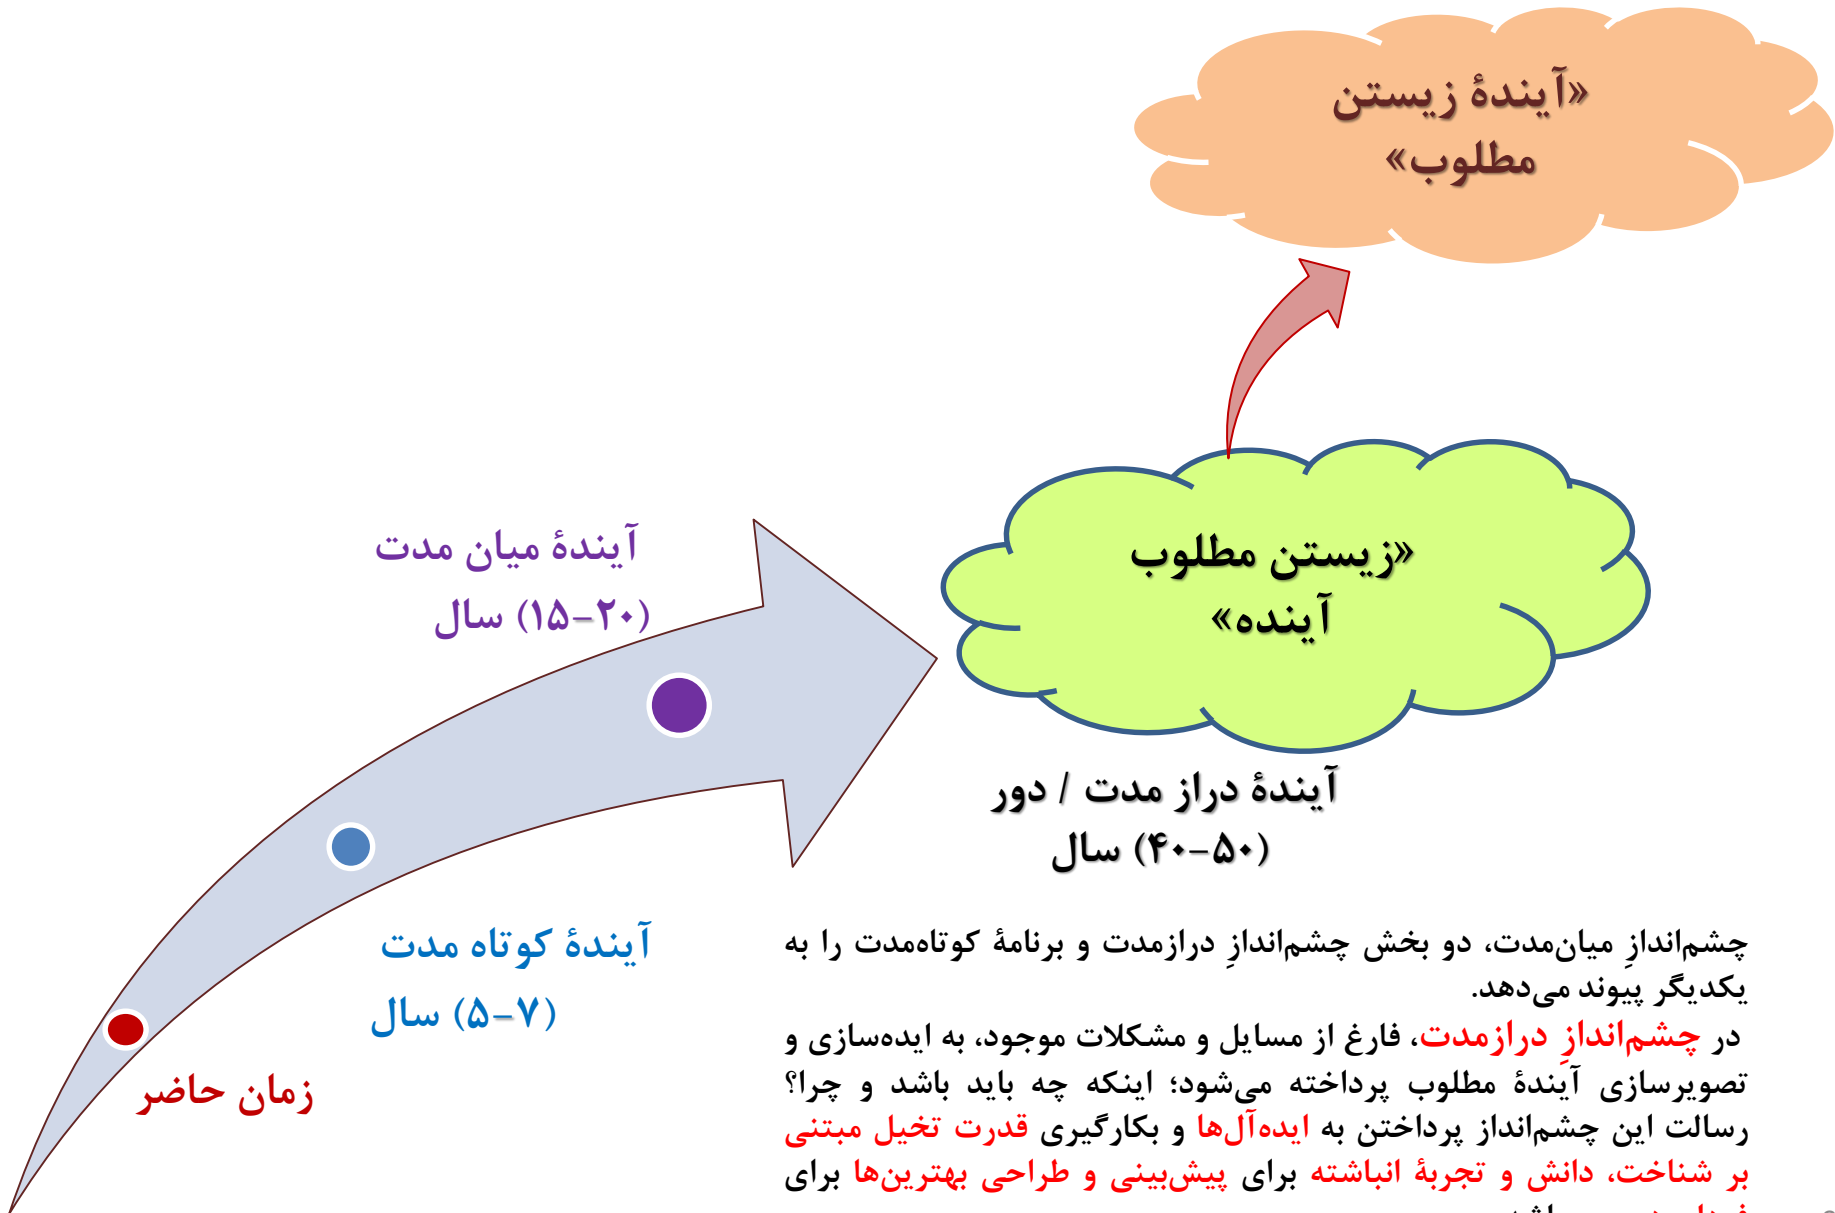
«آیندهٔ زیستن مطلوب»

«زیستن مطلوب آینده»

آیندهٔ میان مدت
(۲۰-۱۵) سال

آیندهٔ دراز مدت / دور
(۵۰-۴۰) سال

آیندهٔ کوتاه مدت
(۷-۵) سال

زمان حاضر

چشم‌اندازِ میان‌مدت، دو بخش چشم‌اندازِ درازمدت و برنامهٔ کوتاه‌مدت را به یکدیگر پیوند می‌دهد.

در چشم‌اندازِ درازمدت، فارغ از مسایل و مشکلات موجود، به ایده‌سازی و تصویرسازی آیندهٔ مطلوب پرداخته می‌شود؛ اینکه چه باید باشد و چرا؟ رسالت این چشم‌انداز پرداختن به ایده‌آل‌ها و بکارگیری قدرت تخیل مبتنی بر شناخت، دانش و تجربهٔ انباشته برای پیش‌بینی و طراحی بهترین‌ها برای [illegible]